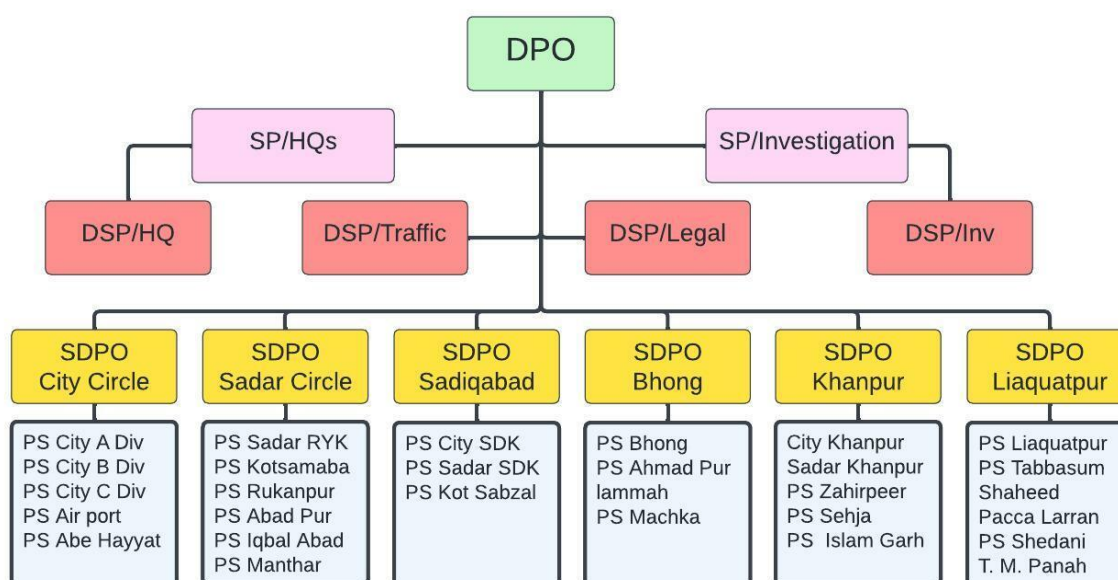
DPO

SP/HQs

SP/Investigation

DSP/HQ

DSP/Traffic

DSP/Legal

DSP/Inv

SDPO City Circle

PS City A Div
PS City B Div
PS City C Div
PS Air port
PS Abe Hayyat

SDPO Sadar Circle

PS Sadar RYK
PS Kotsamaba
PS Rukanpur
PS Abad Pur
PS Iqbal Abad
PS Manthar

SDPO Sadiqabad

PS City SDK
PS Sadar SDK
PS Kot Sabzal

SDPO Bhong

PS Bhong
PS Ahmad Pur lammah
PS Machka

SDPO Khanpur

City Khanpur
Sadar Khanpur
PS Zahirpeer
PS Sehja
PS Islam Garh

SDPO Liaquatpur

PS Liaquatpur
PS Tabbasum Shaheed
Pacca Larran
PS Shedani
T. M. Panah